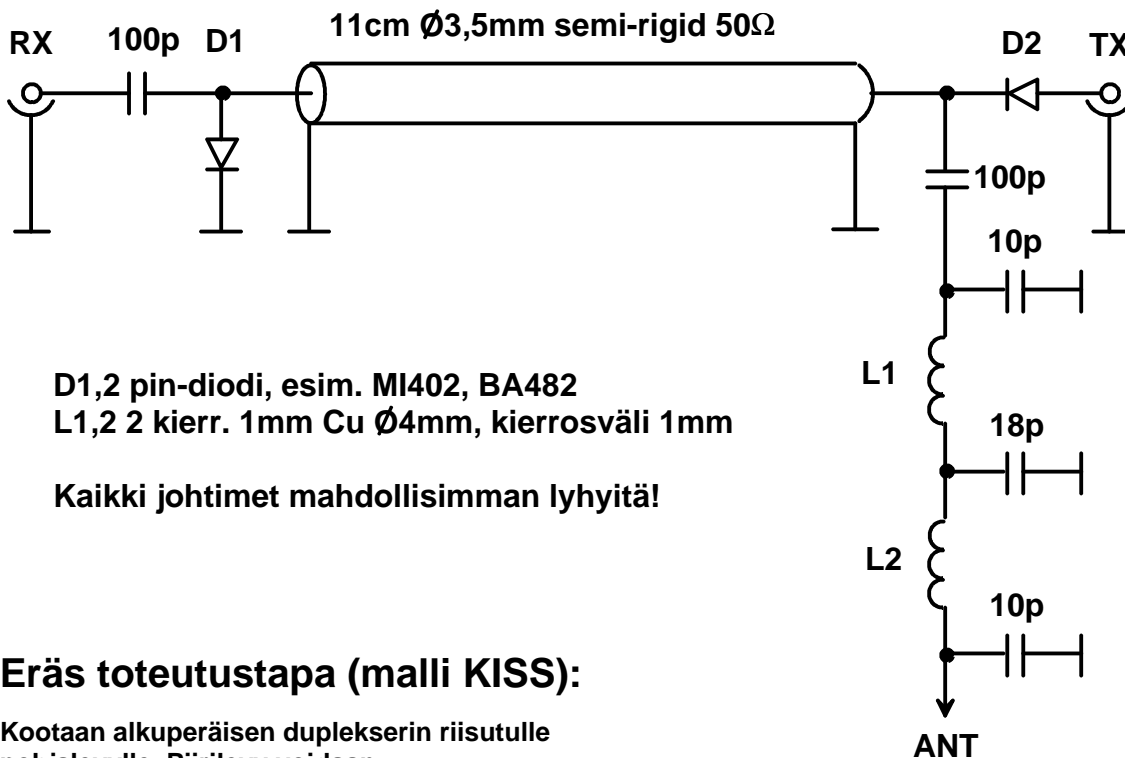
RX 100p D1 11cm Ø3,5mm semi-rigid 50Ω D2 TX

100p

10p

L1

18p

L2

10p

ANT

D1,2 pin-diodi, esim. MI402, BA482
L1,2 2 kierr. 1mm Cu Ø4mm, kierrosväli 1mm

Kaikki johtimet mahdollisimman lyhyitä!

Eräs toteutustapa (malli KISS):

Kootaan alkuperäisen dupleksерin riisutulle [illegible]